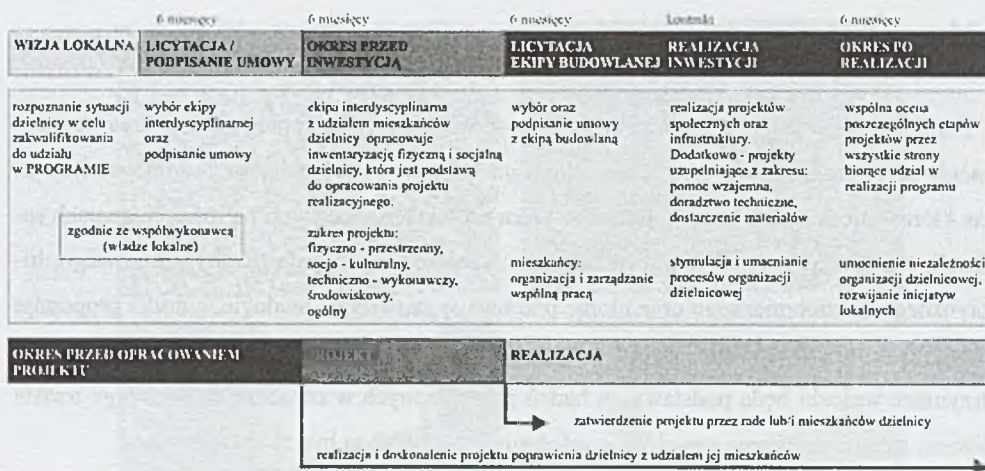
6 miesięcy | 6 miesięcy | 6 miesięcy | kontrakt | 6 miesięcy

WIZJA LOKALNA

LICYTACJA / PODPISANIE UMOWY

OKRES PRZED INWESTYCJĄ

LICYTACJA EKIPY BUDOWLANEJ

REALIZACJA INWESTYCJI

OKRES PO REALIZACJI

rozpoznanie sytuacji dzielnicy w celu zakwalifikowania do udziału w PROGRAMIE

zgodnie ze współwykonawcą (władze lokalne)

wybór ekipy interdyscyplinarnej oraz podpisanie umowy

ekipa interdyscyplinarna z udziałem mieszkańców dzielnicy opracowuje inwentaryzację fizyczną i socjalną dzielnicy, która jest podstawą do opracowania projektu realizacyjnego.

zakres projektu: fizyczno - przestrzenny, socjo - kulturalny, techniczno - wykonawczy, środowiskowy, ogólny

wybór oraz podpisanie umowy z ekipą budowlaną

mieszkańcy: organizacja i zarządzanie wspólną pracą

realizacja projektów społecznych oraz infrastruktury. Dodatkowo - projekty uzupełniające z zakresu: pomoc wzajemna, doradztwo techniczne, dostarczenie materiałów

stymulacja i umacnianie procesów organizacji dzielnicowej

wspólna ocena poszczególnych etapów projektów przez wszystkie strony biorące udział w realizacji programu

umocnienie niezależności organizacji dzielnicowej, rozwijanie inicjatyw lokalnych

OKRES PRZED OPRACOWANIEM PROJEKTU

PROJEKT

REALIZACJA

zatwierdzenie projektu przez radę lub/i mieszkańców dzielnicy

realizacja i doskonalenie projektu poprawienia dzielnicy z udziałem jej mieszkańców